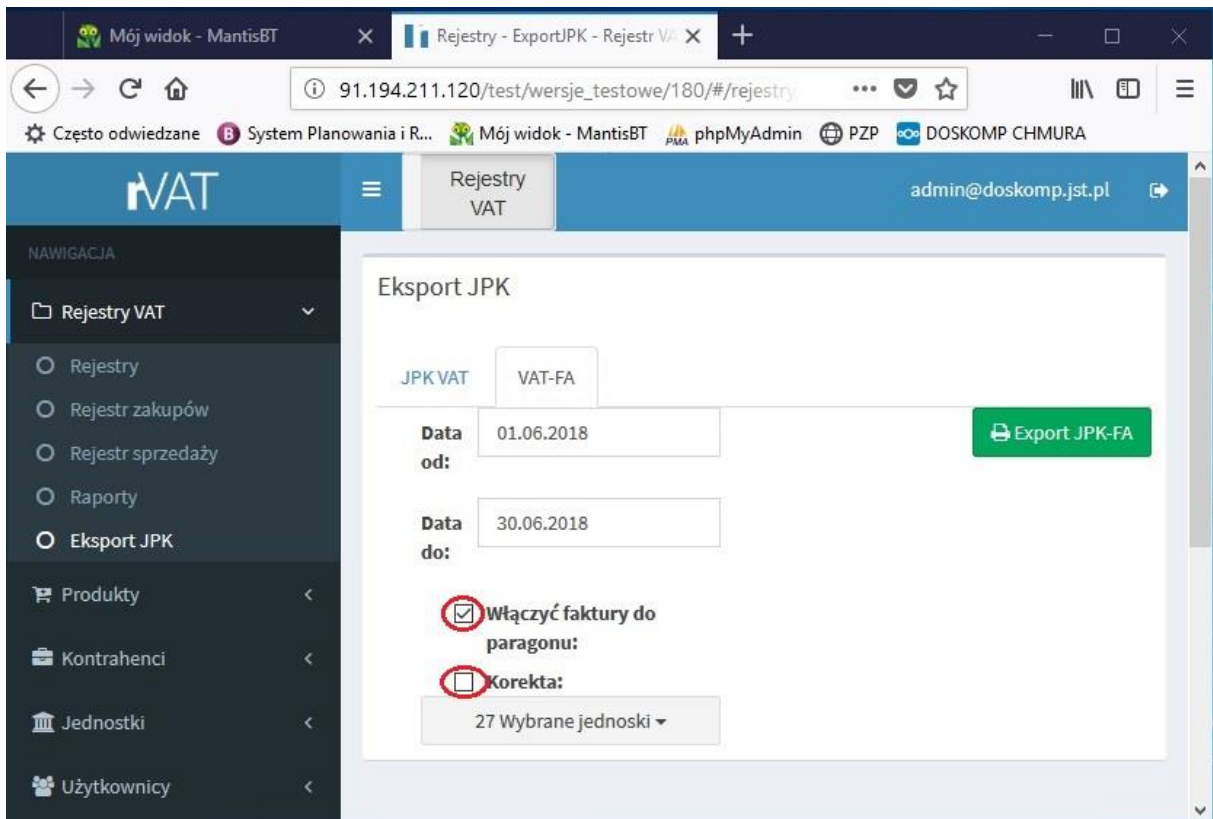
Mój widok - MantisBT
Rejestry - ExportJPK - Rejestr V
91.194.211.120/test/wersje_testowe/180/#/rejestry
Często odwiedzane System Planowania i R... Mój widok - MantisBT phpMyAdmin PZP DOSKOMP CHMURA

rVAT
Rejestry VAT
admin@doskomp.jst.pl

NAWIGACJA
Rejestry VAT
Rejestry
Rejestr zakupów
Rejestr sprzedaży
Raporty
Eksport JPK
Produkty
Kontrahenci
Jednostki
Użytkownicy

Eksport JPK

JPK VAT
VAT-FA

Data od: 01.06.2018
Export JPK-FA

Data do: 30.06.2018

Włączyć faktury do paragonu:
Korekta:
27 Wybrane jednoski